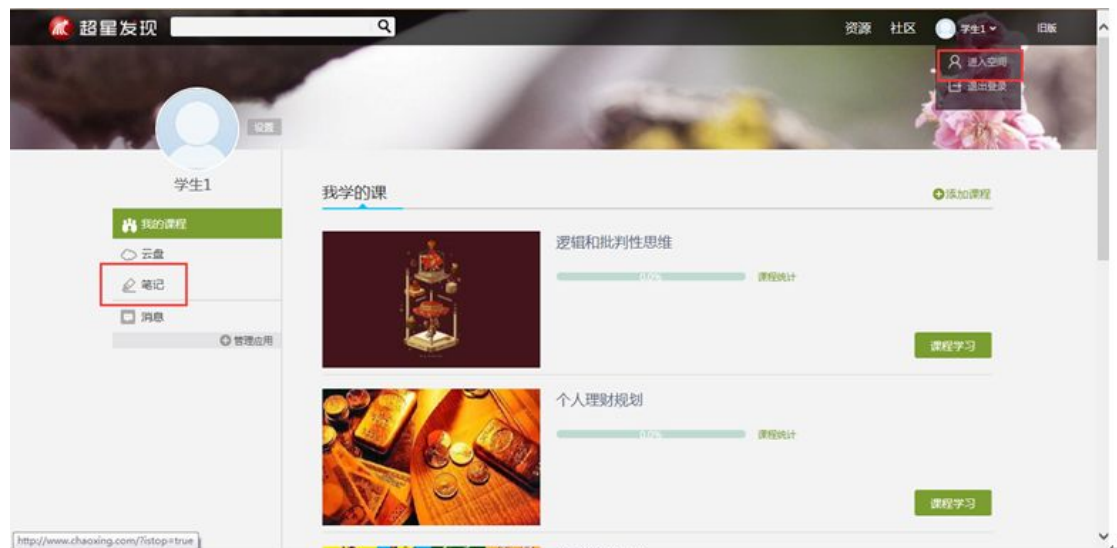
超星发现

资源 社区 学生1 旧版

进入空间
退出登录

设置

学生1

我的课程
云盘
笔记
消息
管理应用

我学的课

添加课程

逻辑和批判性思维

0.0%

课程统计

课程学习

个人理财规划

0.0%

课程统计

课程学习

http://www.chaoxing.com/?istop=true